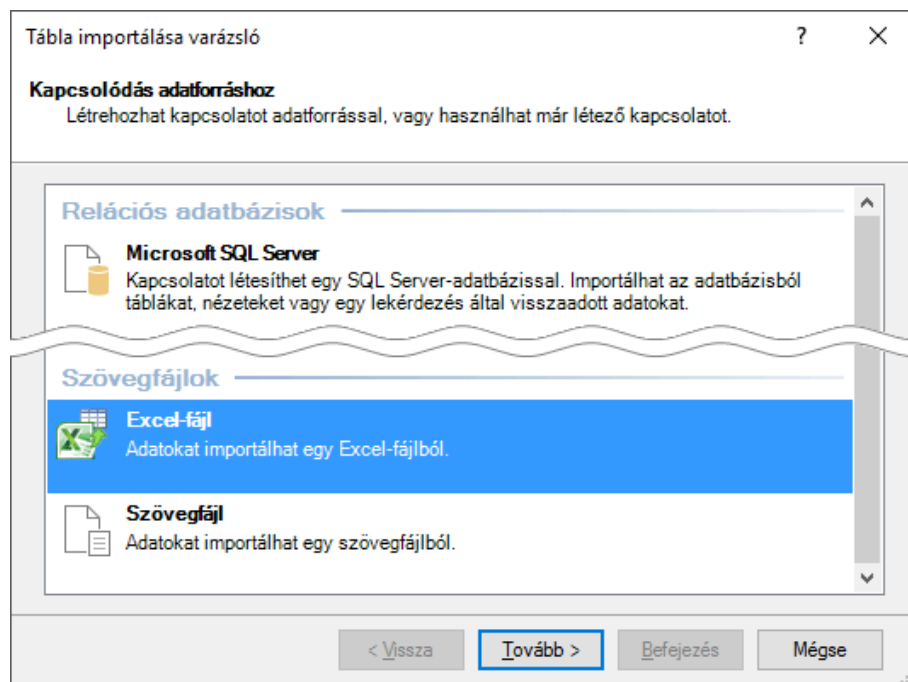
Tábla importálása varázsló

?

X

Kapcsolódás adatforráshoz

Létrehozhat kapcsolatot adatforrással, vagy használhat már létező kapcsolatot.

Relációs adatbázisok

Microsoft SQL Server

Kapcsolatot létesíthet egy SQL Server-adatbázissal. Importálhat az adatbázisból táblákat, nézeteket vagy egy lekérdezés által visszaadott adatokat.

Szövegfájlok

Excel-fájl

Adatokat importálhat egy Excel-fájlból.

Szövegfájl

Adatokat importálhat egy szövegfájlból.

< Vissza

Tovább >

Befejezés

Mégse